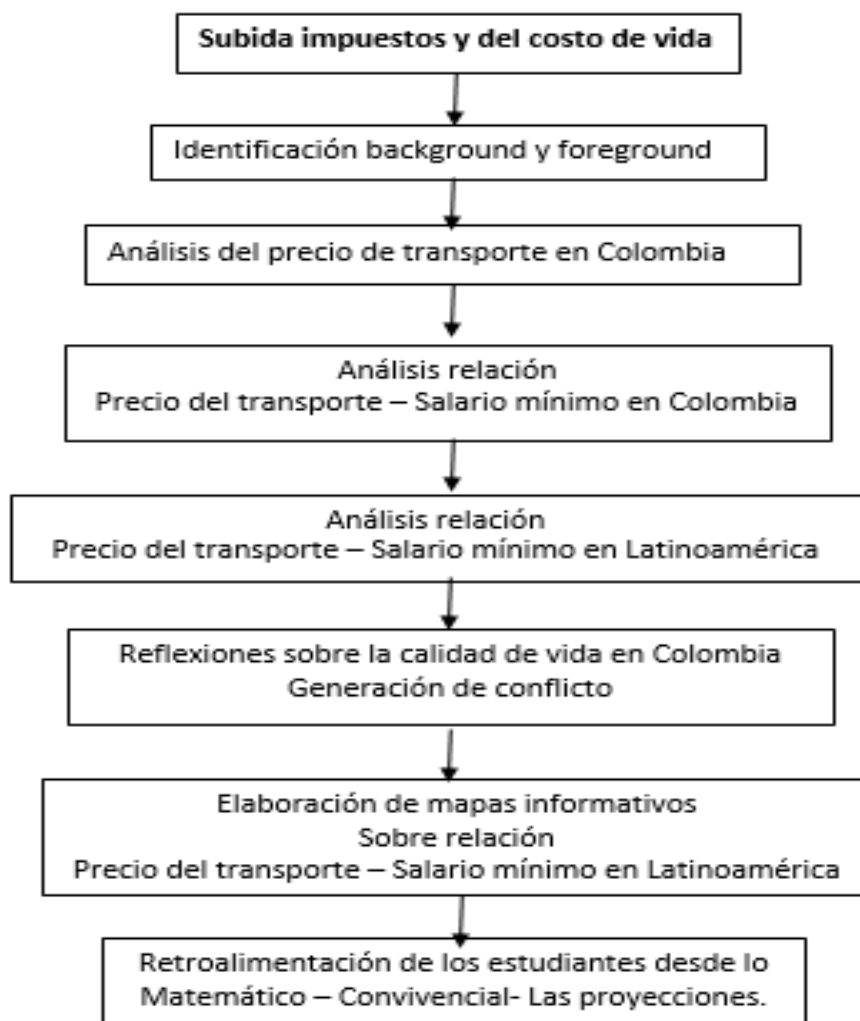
Subida impuestos y del costo de vida

Identificación background y foreground

Análisis del precio de transporte en Colombia

Análisis relación
Precio del transporte – Salario mínimo en Colombia

Análisis relación
Precio del transporte – Salario mínimo en Latinoamérica

Reflexiones sobre la calidad de vida en Colombia
Generación de conflicto

Elaboración de mapas informativos
Sobre relación
Precio del transporte – Salario mínimo en Latinoamérica

Retroalimentación de los estudiantes desde lo
Matemático – Convivencial- Las proyecciones.